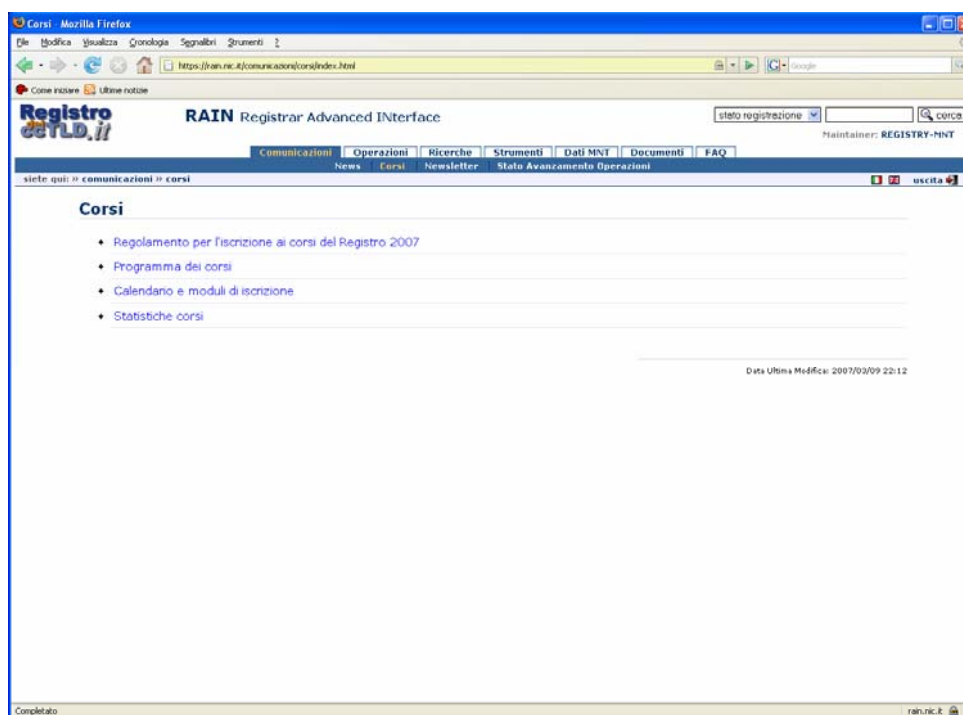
Corsi - Mozilla Firefox

File Modifica Visualizza Cronologia Segnalibri Strumenti ?

https://rain.nic.it/comunicazioni/corsi/index.html

Google

Come iniziare Ultime notizie

Registro ccTLD.it

RAIN Registrar Advanced INterface

stato registrazione

cerca

Maintainer: REGISTRY-MNT

Comunicazioni Operazioni Ricerche Strumenti Dati MNT Documenti FAQ

News Corsi Newsletter Stato Avanzamento Operazioni

siete qui: » comunicazioni » corsi

uscita

Corsi

• Regolamento per l'iscrizione ai corsi del Registro 2007

• Programma dei corsi

• Calendario e moduli di iscrizione

• Statistiche corsi

Data Ultima Modifica: 2007/03/09 22:12

Completato

rain.nic.it